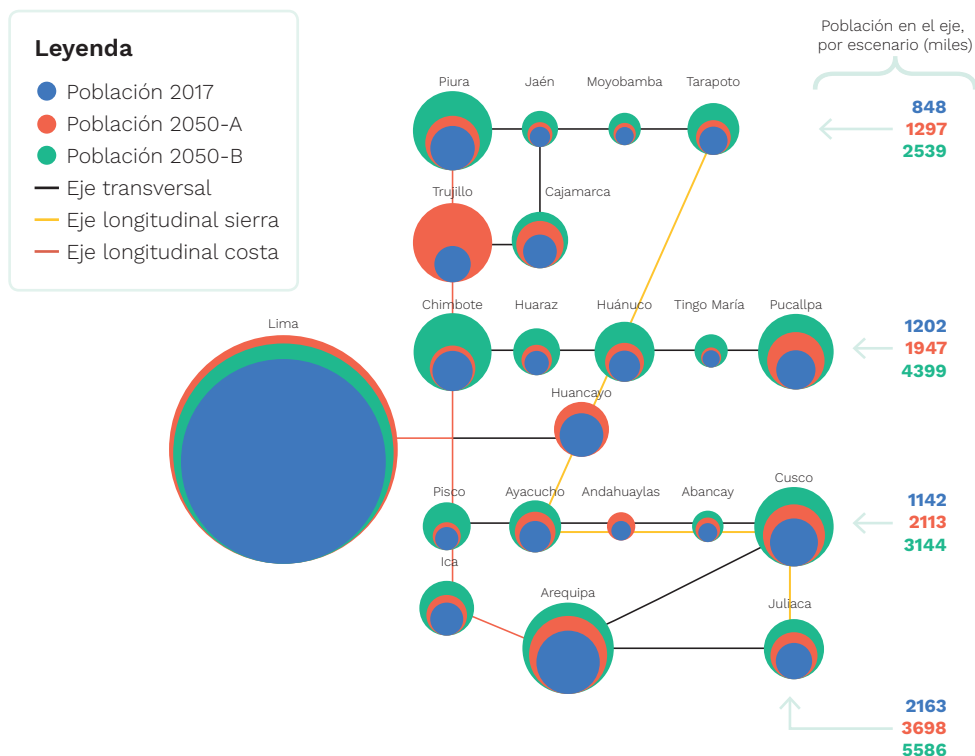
Leyenda
Población 2017
Población 2050-A
Población 2050-B
Eje transversal
Eje longitudinal sierra
Eje longitudinal costa

Población en el eje, por escenario (miles)

Piura
Jaén
Moyobamba
Tarapoto
848
1297
2539
Trujillo
Cajamarca
Lima
Chimbote
Huaraz
Huánuco
Tingo María
Pucallpa
1202
1947
4399
Huancayo
Pisco
Ayacucho
Andahuaylas
Abancay
Cusco
1142
2113
3144
Ica
Arequipa
Juliaca
2163
3698
5586